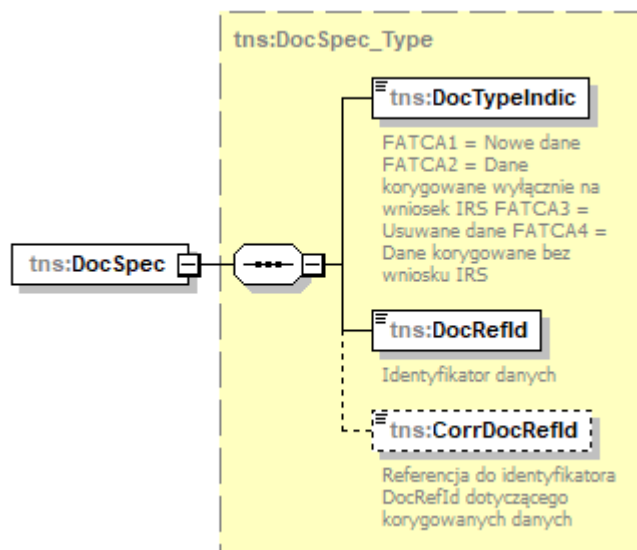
tns:DocSpec_Type

tns:DocSpec

tns:DocTypeIndic

FATCA1 = Nowe dane FATCA2 = Dane korygowane wyłącznie na wniosek IRS FATCA3 = Usuwane dane FATCA4 = Dane korygowane bez wniosku IRS

tns:DocRefId

Identyfikator danych

tns:CorrDocRefId

Referencja do identyfikatora DocRefId dotyczącego korygowanych danych